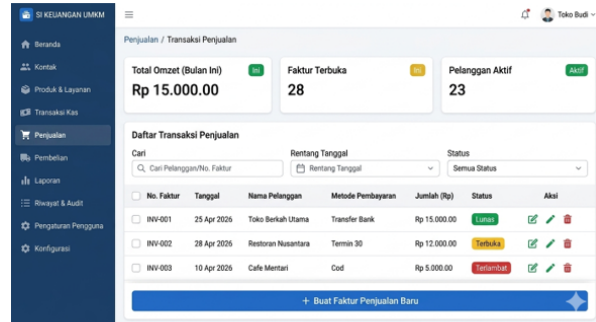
SI KEUANGAN UMKM

Beranda
Kontak
Produk & Layanan
Transaksi Kas
Penjualan
Pembelian
Laporan
Riwayat & Audit
Pengaturan Pengguna
Konfigurasi

Toko Budi

Penjualan / Transaksi Penjualan

Total Omzet (Bulan Ini) Ini
Rp 15.000.00

Faktur Terbuka Ini
28

Pelanggan Aktif Aktif
23

Daftar Transaksi Penjualan

Cari
Cari Pelanggan/No. Faktur

Rentang Tanggal
Rentang Tanggal

Status
Semua Status

| | No. Faktur | Tanggal | Nama Pelanggan | Metode Pembayaran | Jumlah (Rp) | Status | Aksi |
|---|---|---|---|---|---|---|---|
| | INV-001 | 25 Apr 2026 | Toko Berkah Utama | Transfer Bank | Rp 15.000.00 | Lunas | |
| | INV-002 | 28 Apr 2026 | Restoran Nusantara | Termin 30 | Rp 12.000.00 | Terbuka | |
| | INV-003 | 10 Apr 2026 | Cafe Mentari | Cod | Rp 5.000.00 | Terlambat | |

+ Buat Faktur Penjualan Baru